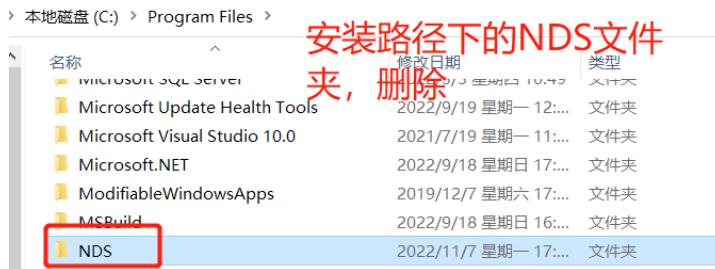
本地磁盘 (C:) > Program Files

安装路径下的NDS文件夹，删除

| 名称 | 修改日期 | 类型 |
|---|---|---|
| Microsoft SQL Server | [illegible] 星期四 10:49 | 文件夹 |
| Microsoft Update Health Tools | 2022/9/19 星期一 12:... | 文件夹 |
| Microsoft Visual Studio 10.0 | 2021/7/19 星期一 11:... | 文件夹 |
| Microsoft.NET | 2022/9/18 星期日 17:... | 文件夹 |
| ModifiableWindowsApps | 2019/12/7 星期六 17:... | 文件夹 |
| MSBuild | 2022/9/18 星期日 16:... | 文件夹 |
| NDS | 2022/11/7 星期一 17:... | 文件夹 |